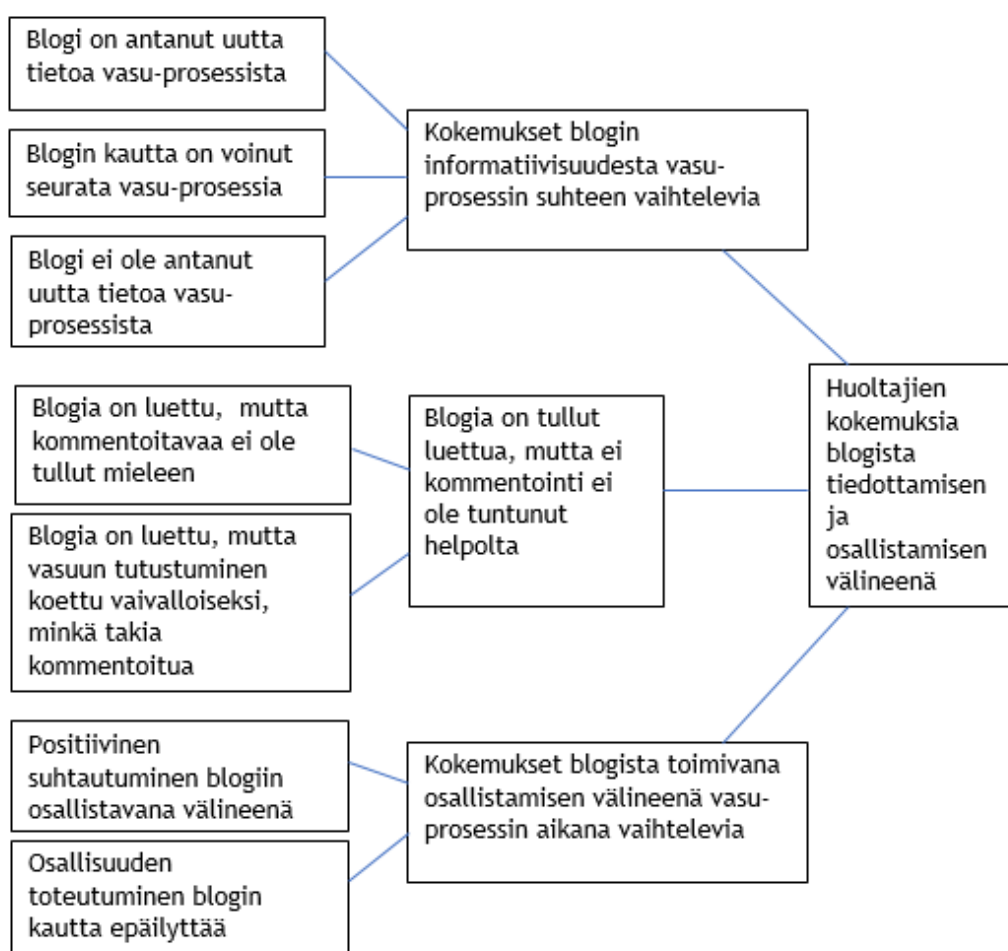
Blogi on antanut uutta tietoa vasu-prosessista

Blogin kautta on voinut seurata vasu-prosessia

Blogi ei ole antanut uutta tietoa vasuprosessista

Kokemukset blogin informatiivisuudesta vasuprosessin suhteen vaihtelevia

Blogia on luettu, mutta kommentoitavaa ei ole tullut mieleen

Blogia on luettu, mutta vasuun tutustuminen koettu vaivalloiseksi, minkä takia kommentoitua

Blogia on tullut luettua, mutta ei kommentointi ei ole tuntunut helpolta

Huoltajien kokemuksia blogista tiedottamisen ja osallistamisen välineenä

Positiivinen suhtautuminen blogiin osallistavana välineenä

Osallisuuden toteutuminen blogin kautta epäilyttää

Kokemukset blogista toimivana osallistamisen välineenä vasuprosessin aikana vaihtelevia